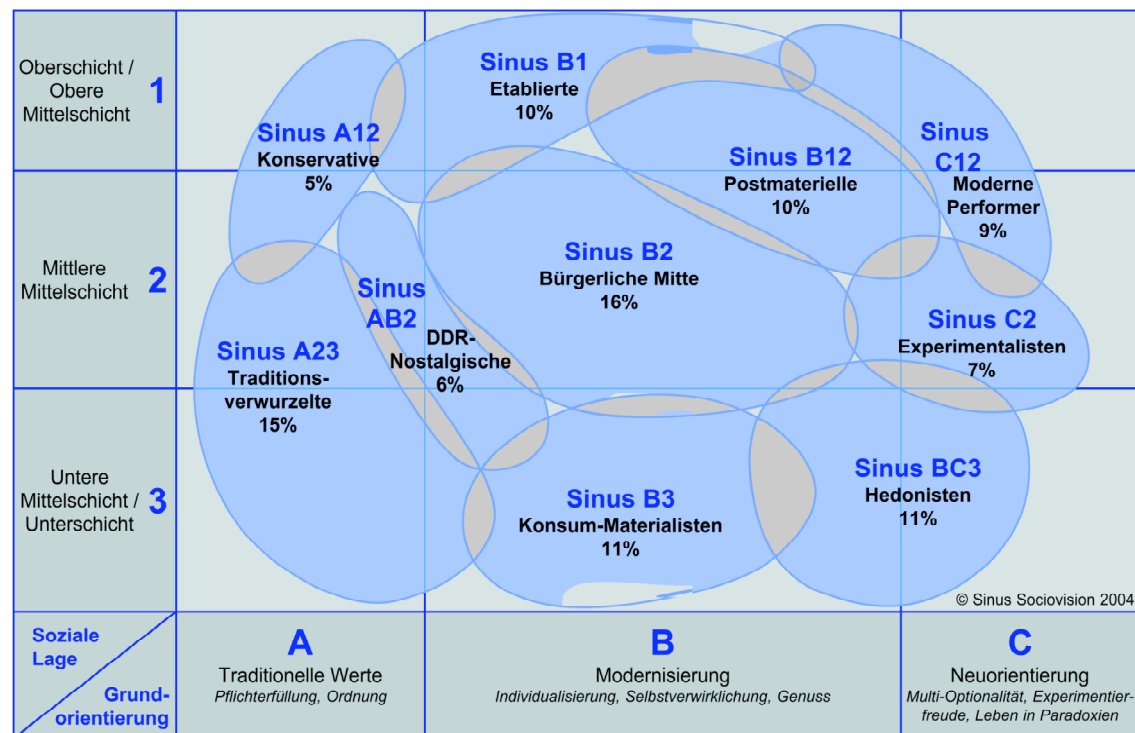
Oberschicht / Obere Mittelschicht 1

Mittlere Mittelschicht 2

Untere Mittelschicht / Unterschicht 3

Sinus B1
Etablierte
10%

Sinus A12
Konservative
5%

Sinus B12
Postmaterielle
10%

Sinus C12
Moderne Performer
9%

Sinus B2
Bürgerliche Mitte
16%

Sinus AB2
DDR-Nostalgische
6%

Sinus A23
Traditionsverwurzelte
15%

Sinus C2
Experimentalisten
7%

Sinus BC3
Hedonisten
11%

Sinus B3
Konsum-Materialisten
11%

© Sinus Sociovision 2004

Soziale Lage

Grundorientierung

A
Traditionelle Werte
*Pflichterfüllung, Ordnung*

B
Modernisierung
*Individualisierung, Selbstverwirklichung, Genuss*

C
Neuorientierung
*Multi-Optionalität, Experimentierfreude, Leben in Paradoxien*